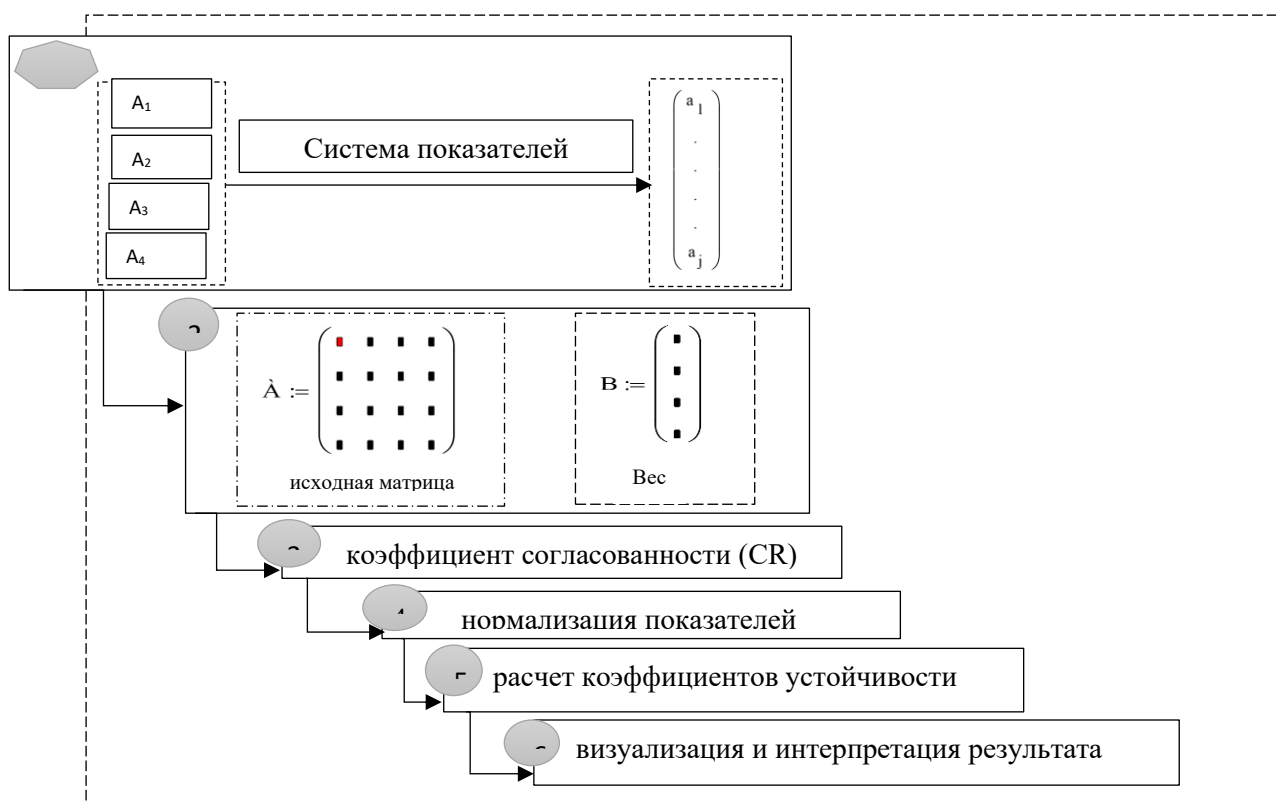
$A_1$

$A_2$

$A_3$

$A_4$

Система показателей

$\begin{pmatrix} a_1 \\ . \\ . \\ . \\ . \\ a_j \end{pmatrix}$

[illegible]

À :=

исходная матрица

В :=

Вес

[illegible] коэффициент согласованности (CR)

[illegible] нормализация показателей

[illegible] расчет коэффициентов устойчивости

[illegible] визуализация и интерпретация результата